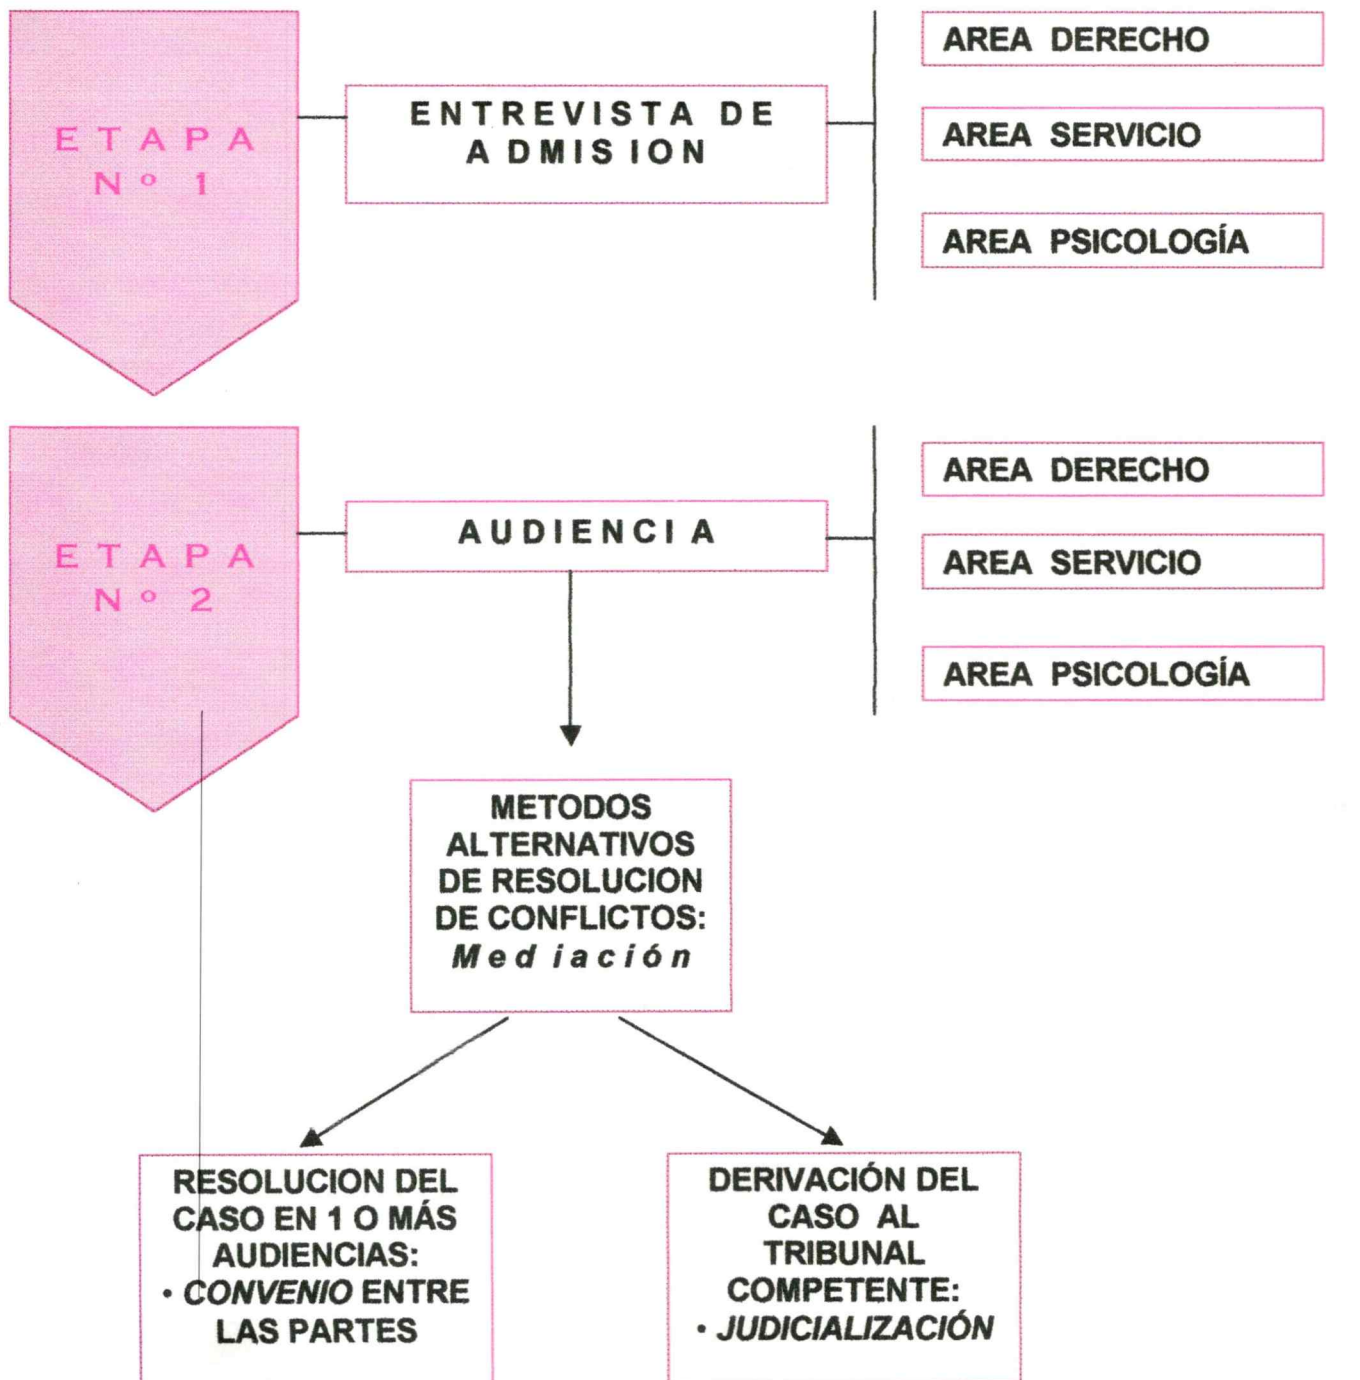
ETAPA Nº 1

ENTREVISTA DE ADMISION

AREA DERECHO

AREA SERVICIO

AREA PSICOLOGÍA

ETAPA Nº 2

AUDIENCIA

AREA DERECHO

AREA SERVICIO

AREA PSICOLOGÍA

METODOS ALTERNATIVOS DE RESOLUCION DE CONFLICTOS: *Mediación*

RESOLUCION DEL CASO EN 1 O MÁS AUDIENCIAS:
• *CONVENIO* ENTRE LAS PARTES

DERIVACIÓN DEL CASO AL TRIBUNAL COMPETENTE:
• *JUDICIALIZACIÓN*